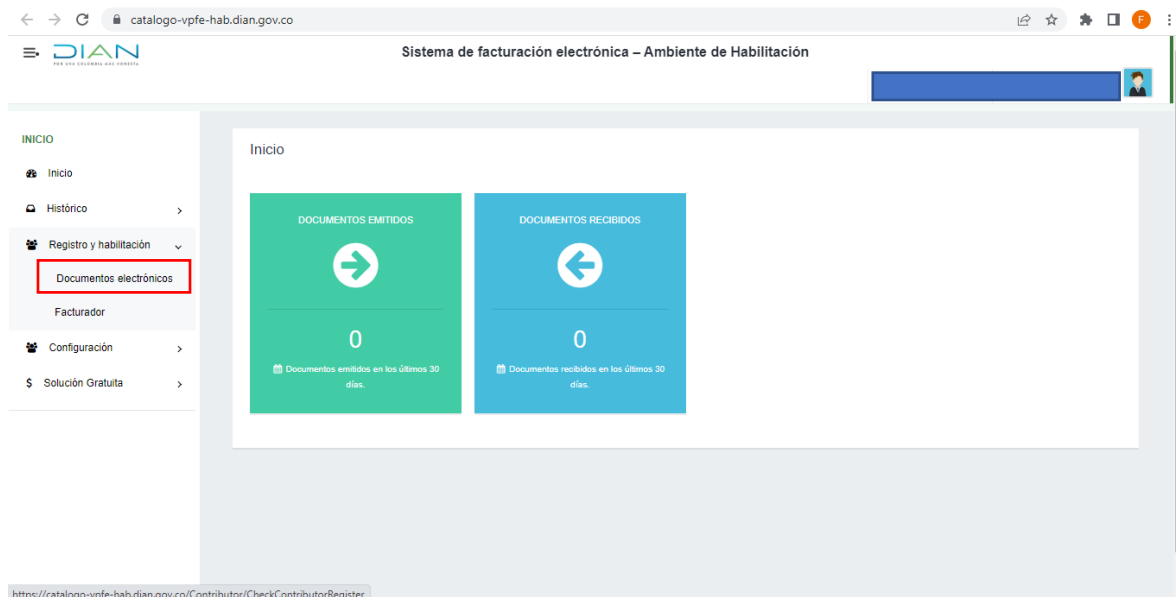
catalogo-vpfe-hab.dian.gov.co

F

DIAN
POR UNA COLOMBIA MÁS HONESTA

Sistema de facturación electrónica – Ambiente de Habilitación

INICIO

Inicio

Histórico

Registro y habilitación

Documentos electrónicos

Facturador

Configuración

$ Solución Gratuita

Inicio

DOCUMENTOS EMITIDOS

0

Documentos emitidos en los últimos 30 días.

DOCUMENTOS RECIBIDOS

0

Documentos recibidos en los últimos 30 días.

https://catalogo-vpfe-hab.dian.gov.co/Contributor/CheckContributorRegister